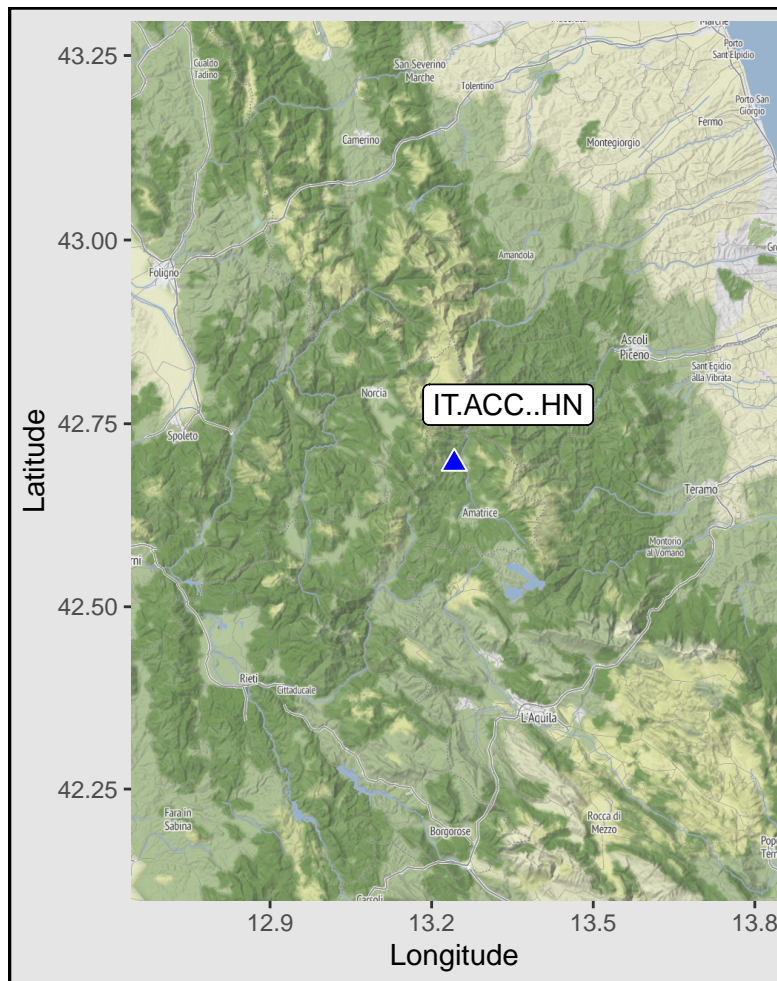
43.25
43.00
42.75
42.50
42.25
Latitude

Marche
Porto Sant'Elpidio
Gualdo Tadino
San Severino Marche
Tolentino
Porto San Giorgio
Fermo
Camerino
Montegiorgio
Amandola
Foligno
Ascoli Piceno
Sant'Egidio alla Vibrata
Norcia
IT.ACC..HN
Spoleto
Teramo
Amatrice
Montorio al Vomano
Rieti
Cittaducale
L'Aquila
Fara in Sabina
Borgorose
Rocca di Mezzo
Carsoli

12.9
13.2
13.5
13.8
Longitude